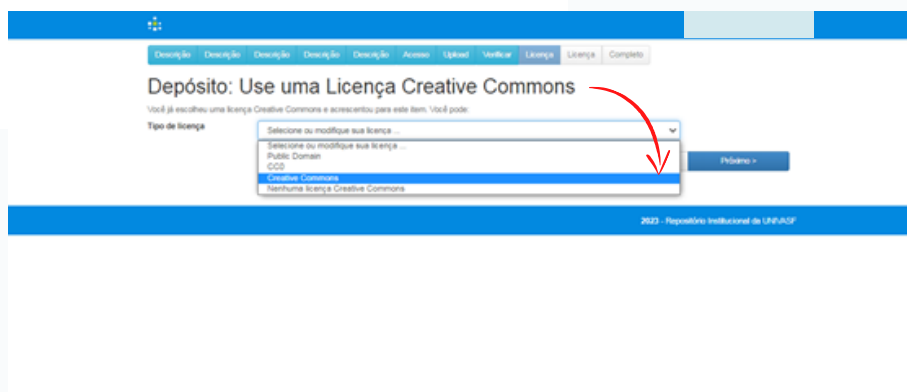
Descrição Descrição Descrição Descrição Descrição Acesso Upload Verificar Licença Licença Completo

Depósito: Use uma Licença Creative Commons

Você já escolheu uma licença Creative Commons e acrescentou para este item. Você pode:

Tipo de licença

Selecione ou modifique sua licença ...

Selecione ou modifique sua licença ...
Public Domain
CC0
Creative Commons
Nenhuma licença Creative Commons

Próximo >

2023 - Repositório Institucional da UNIVASF